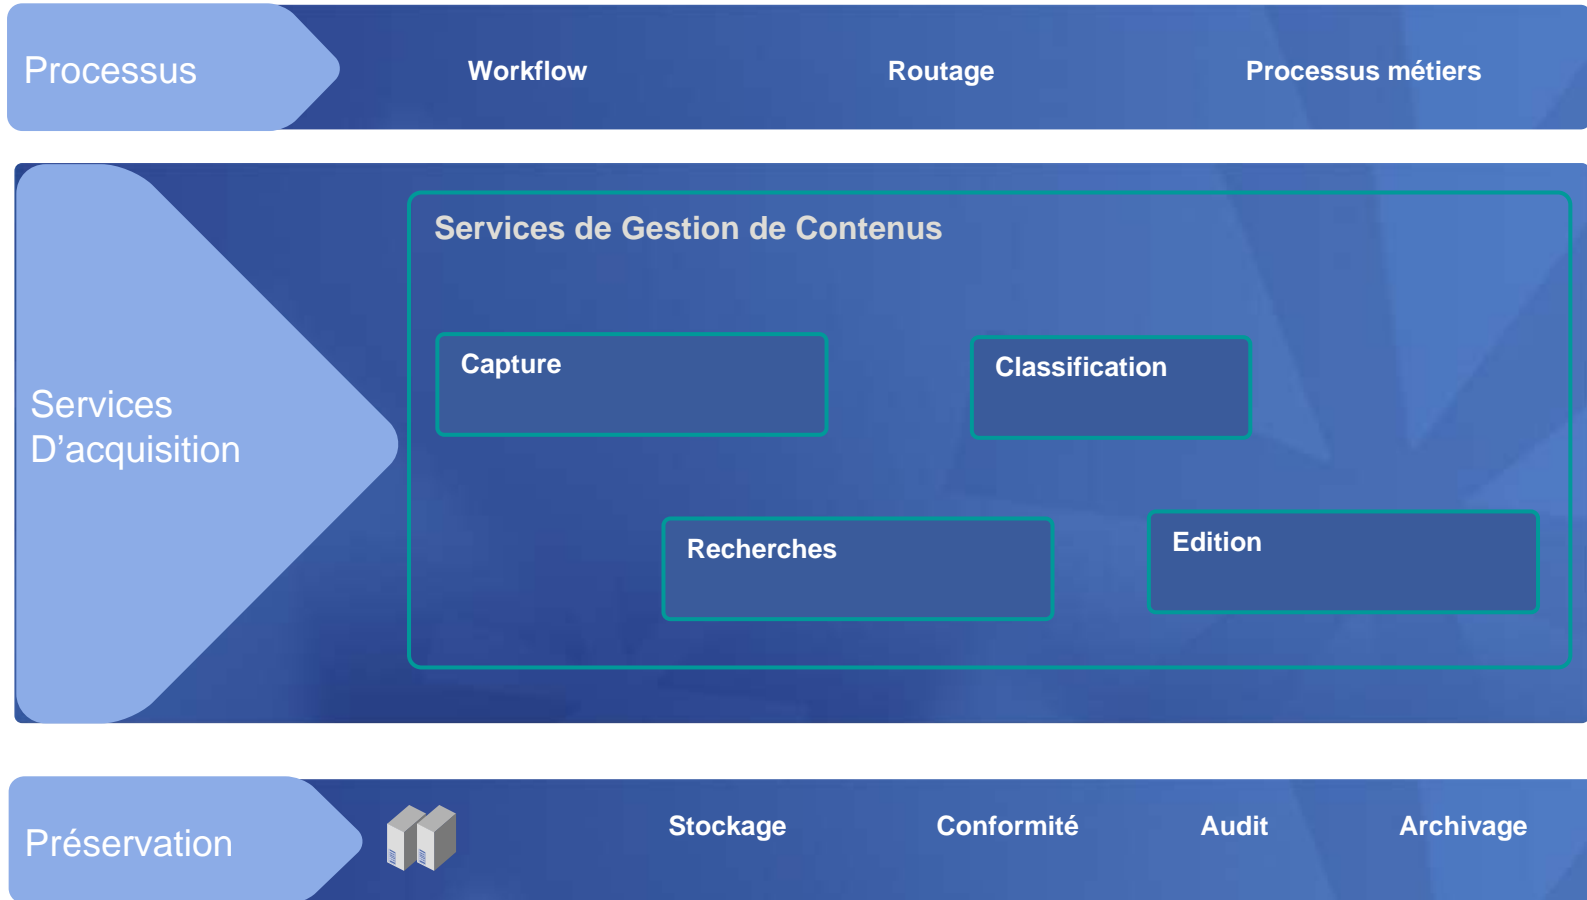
Processus

Workflow

Routage

Processus métiers

Services D’acquisition

Services de Gestion de Contenus

Capture

Classification

Recherches

Edition

Préservation

Stockage

Conformité

Audit

Archivage